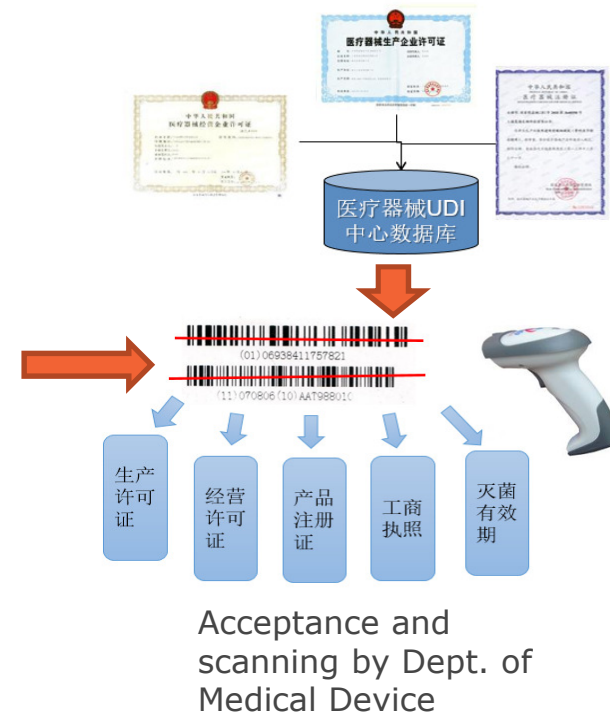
医疗器械生产企业许可证

医疗器械经营企业许可证

医疗器械注册证

医疗器械UDI中心数据库

(01)06938411757821

(11)070806(10)AAT988010

生产许可证

经营许可证

产品注册证

工商执照

灭菌有效期

Acceptance and scanning by Dept. of Medical Device